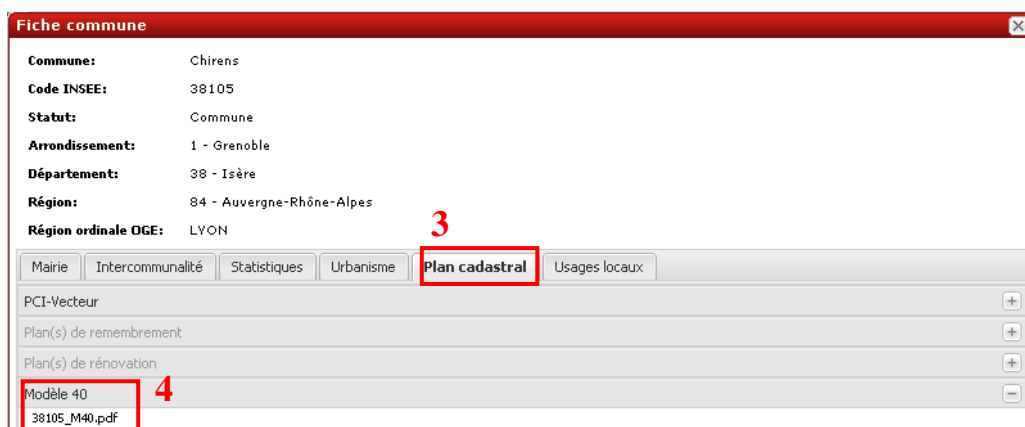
Fiche commune

Commune: Chirens
Code INSEE: 38105
Statut: Commune
Arrondissement: 1 - Grenoble
Département: 38 - Isère
Région: 84 - Auvergne-Rhône-Alpes
Région ordinale OGE: LYON

3

Mairie | Intercommunalité | Statistiques | Urbanisme | Plan cadastral | Usages locaux

PCI-Vecteur +
Plan(s) de remembrement +
Plan(s) de rénovation +
Modèle 40 4 −
38105_M40.pdf